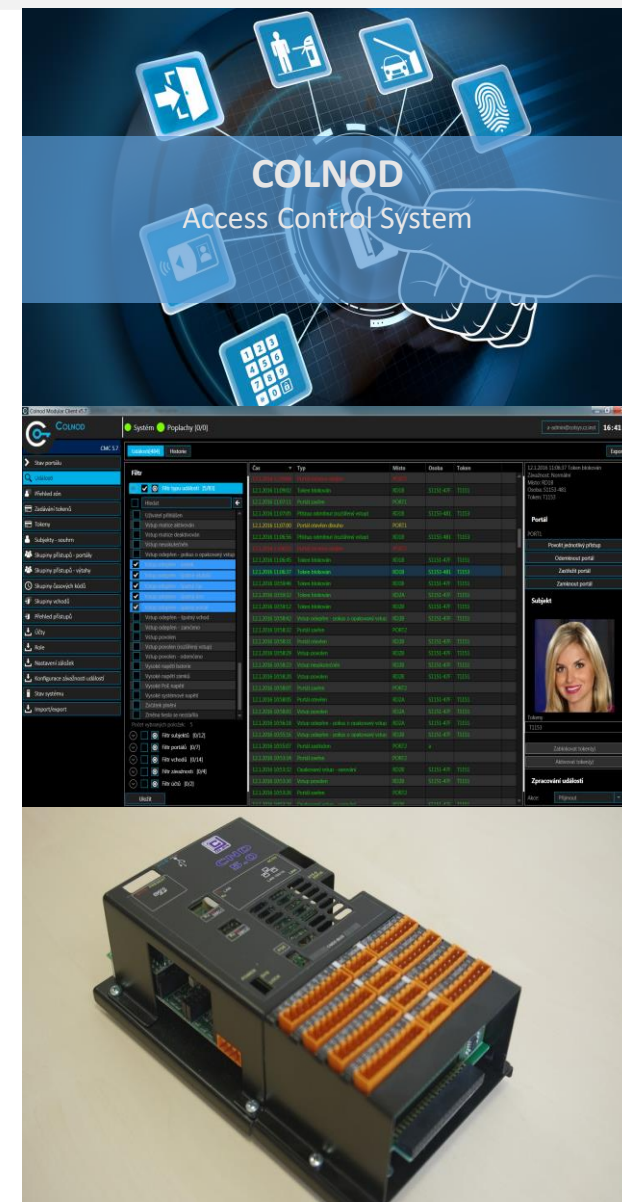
COLNOD
Access Control System

Colnod Modular Client v5.7

COLNOD
CMC 5.7

Systém Poplachy (0/0)

16:41

Stav portálu
Události
Přehled zón
Zadávání tokenů
Tokeny
Subjekty - souhrn
Skupiny přístupů - portály
Skupiny přístupů - výtahy
Skupiny časových kódů
Skupiny vchodů
Přehled přístupů
Účty
Role
Nastavení záložek
Konfigurace závažnosti událostí
Stav systému
Import/export

Události(484) Historie

Filtr
Filtr typu událostí [5/83]
Hledat
Uživatel přihlášen
Vstup mimo aktivovaný
Vstup ukončen deaktivován
Vstup neautorizován
Vstup odepřen - pokus o opakovaný vstup
Vstup odepřen - špatný vchod
Vstup odepřen - zamčeno
Vstup povolen
Vstup povolen (rozšířený vstup)
Vstup povolen - odemčeno
Vysoké napětí baterie
Vysoké napětí zámku
Vysoký Pod. napětí
Vysoké systémové napětí
Zvolení portálu
Změna kódu ve nastavení
Filtr subjektů [0/12]
Filtr portálů [0/7]
Filtr vchodů [0/14]
Filtr závažností [0/4]
Filtr účtů [0/3]
Uložit

Čas | Typ | Místo | Osoba | Token

Portál
Povolit jednorázový přístup
Odemknout portál
Zavřít portál
Zamknout portál

Subjekt
Tokeny:
T1153
Zablokovat token(y)
Aktivovat token(y)

Zpracování události
Akce: Přijmout